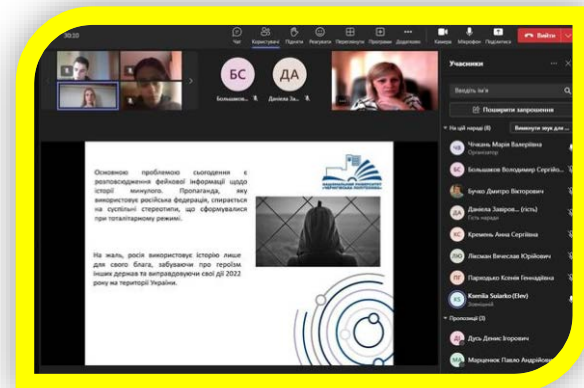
30:20

Чат Користувачі Підняти Реакція Переглянути Програми Додатково Камера Мікрофон Поділитися Вийти

БС ДА

Большаков... Даніела За...

Учасники

Введіть ім'я

Поширити запрошення

На цій нараді (9) Вимкнути звук для ...

Чікань Марія Валеріївна
Організатор

Большаков Володимир Сергійо...

Бучко Дмитро Вікторович

Даніела Заверов... (гість)
Гість наради

Кремень Анна Сергіївна

Ляхман В'ячеслав Юрійович

Парходько Ксенія Геннадіївна

Ksenia Suiarko (Elev)
Знаменитий

Пропонуємі (3)

Дусь Денис Ігорович

Марценюк Павло Андрійович

Основною проблемою сьогодення є розповсюдження фейкової інформації щодо історії минулого. Пропаганда, яку використовує російська федерація, спирається на суспільні стереотипи, що сформувалися при тоталітарному режимі.

На жаль, росія використовує історію лише для свого блага, забуваючи про героїзм інших держав та виправдовуючи свої дії 2022 року на території України.

НАЦІОНАЛЬНИЙ УНІВЕРСИТЕТ «ЧЕРНІГІВСЬКА ПОЛІТЕХНІКА»